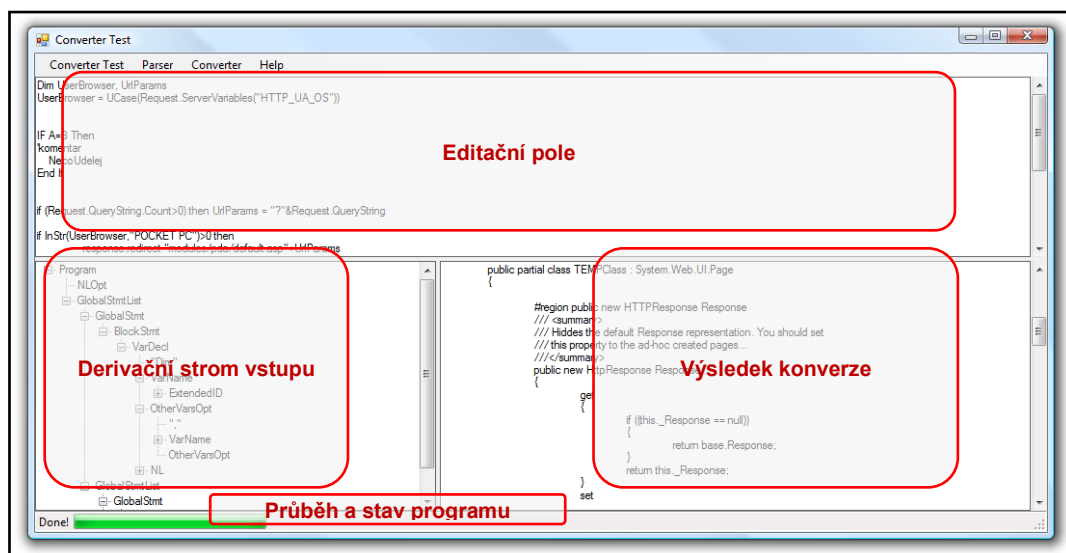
Converter Test

Converter Test Parser Converter Help

Dim UserBrowser, UrlParams
UserBrowser = UCase(Request.ServerVariables("HTTP_UA_OS"))

IF A=B Then
'komentar
NecoUdelej
End If

if (Request.QueryString.Count>0) then UrlParams = "?"&Request.QueryString

if InStr(UserBrowser,"POCKET PC")>0 then
response.redirect "modules/pda/default.asp" UrlParams

Editační pole

Program
NLOpt
GlobalStmtList
GlobalStmt
BlockStmt
VarDecl
"Dim"
VarName
ExtendedID
OtherVarsOpt
","
VarName
OtherVarsOpt
NL
GlobalStmtList
GlobalStmt

Derivační strom vstupu

public partial class TEMPClass : System.Web.UI.Page
{

#region public new HTTPResponse Response
/// <summary>
/// Hiddes the default Response representation. You should set
/// this property to the ad-hoc created pages...
///</summary>
public new HttpResponse Response
{
get
{

if ((this._Response == null))
{
return base.Response;
}
return this._Response;

}
set

Výsledek konverze

Done!

Průběh a stav programu